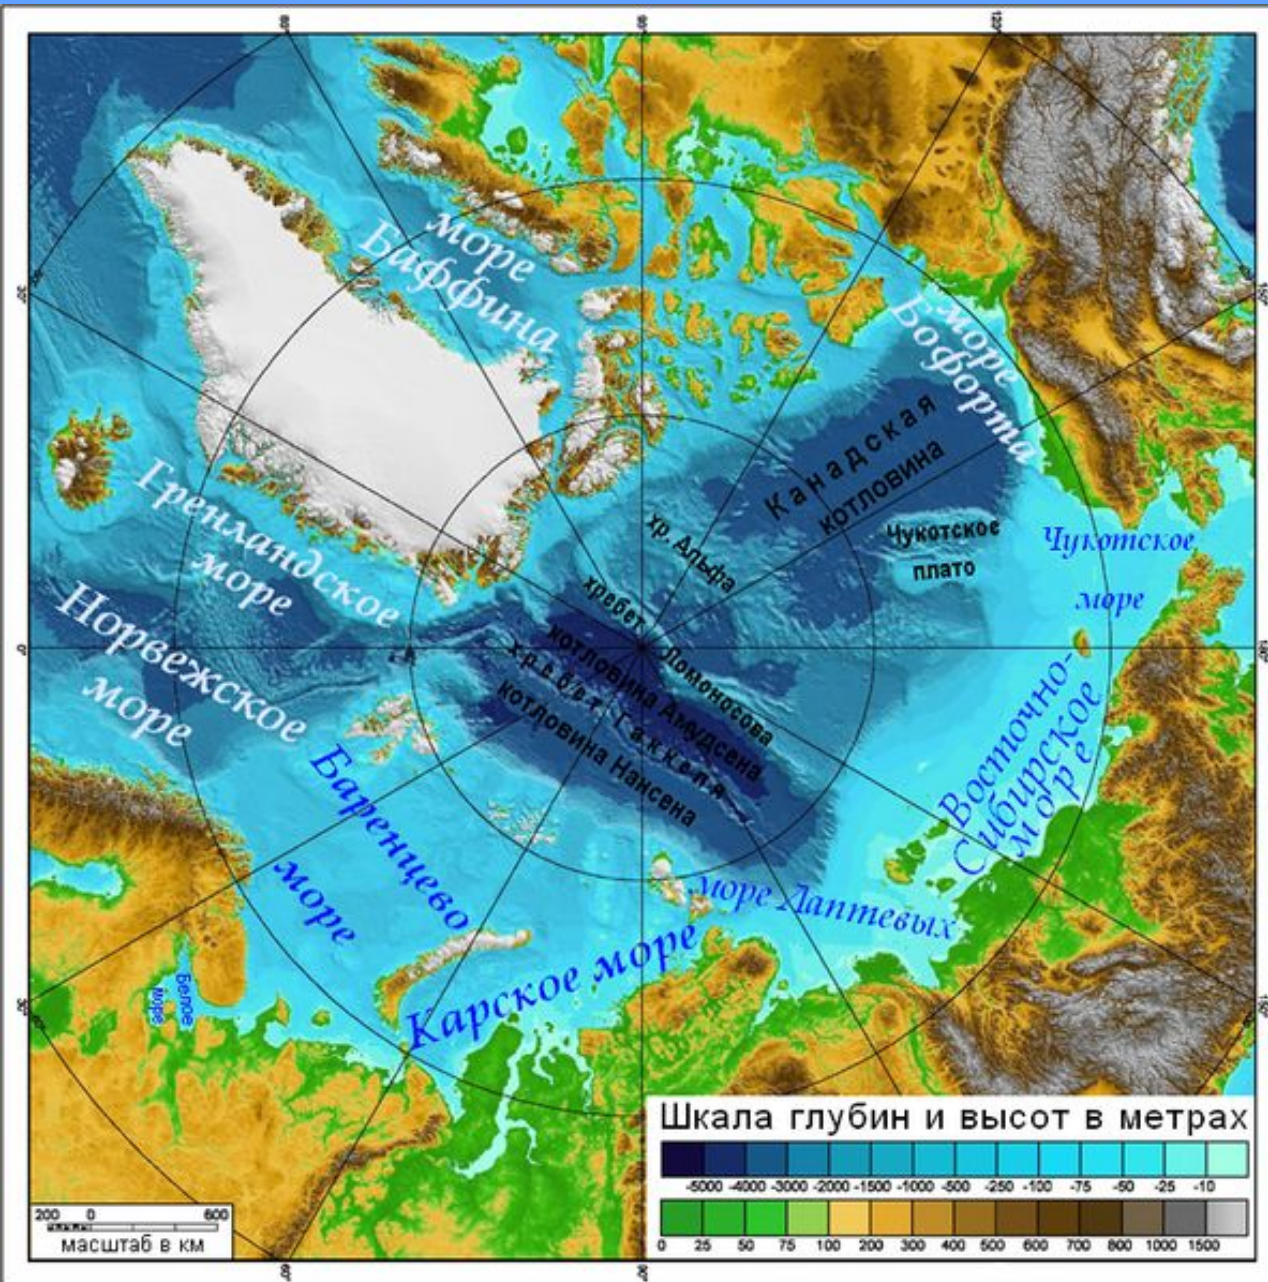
море Баффина

море Бофорта

Канадская котловина

Чукотское плато

Чукотское море

хр. Альфа

хребет Ломоносова

котловина Амундсена

хребет Гаккеля

котловина Нансена

Гренландское море

Норвежское море

Баренцево море

Белое море

Карское море

море Лаптевых

Восточно-Сибирское море

Шкала глубин и высот в метрах

-5000 -4000 -3000 -2000 -1500 -1000 -500 -250 -100 -75 -50 -25 -10

0 25 50 75 100 200 300 400 500 600 700 800 1000 1500

200 0 600
масштаб в км